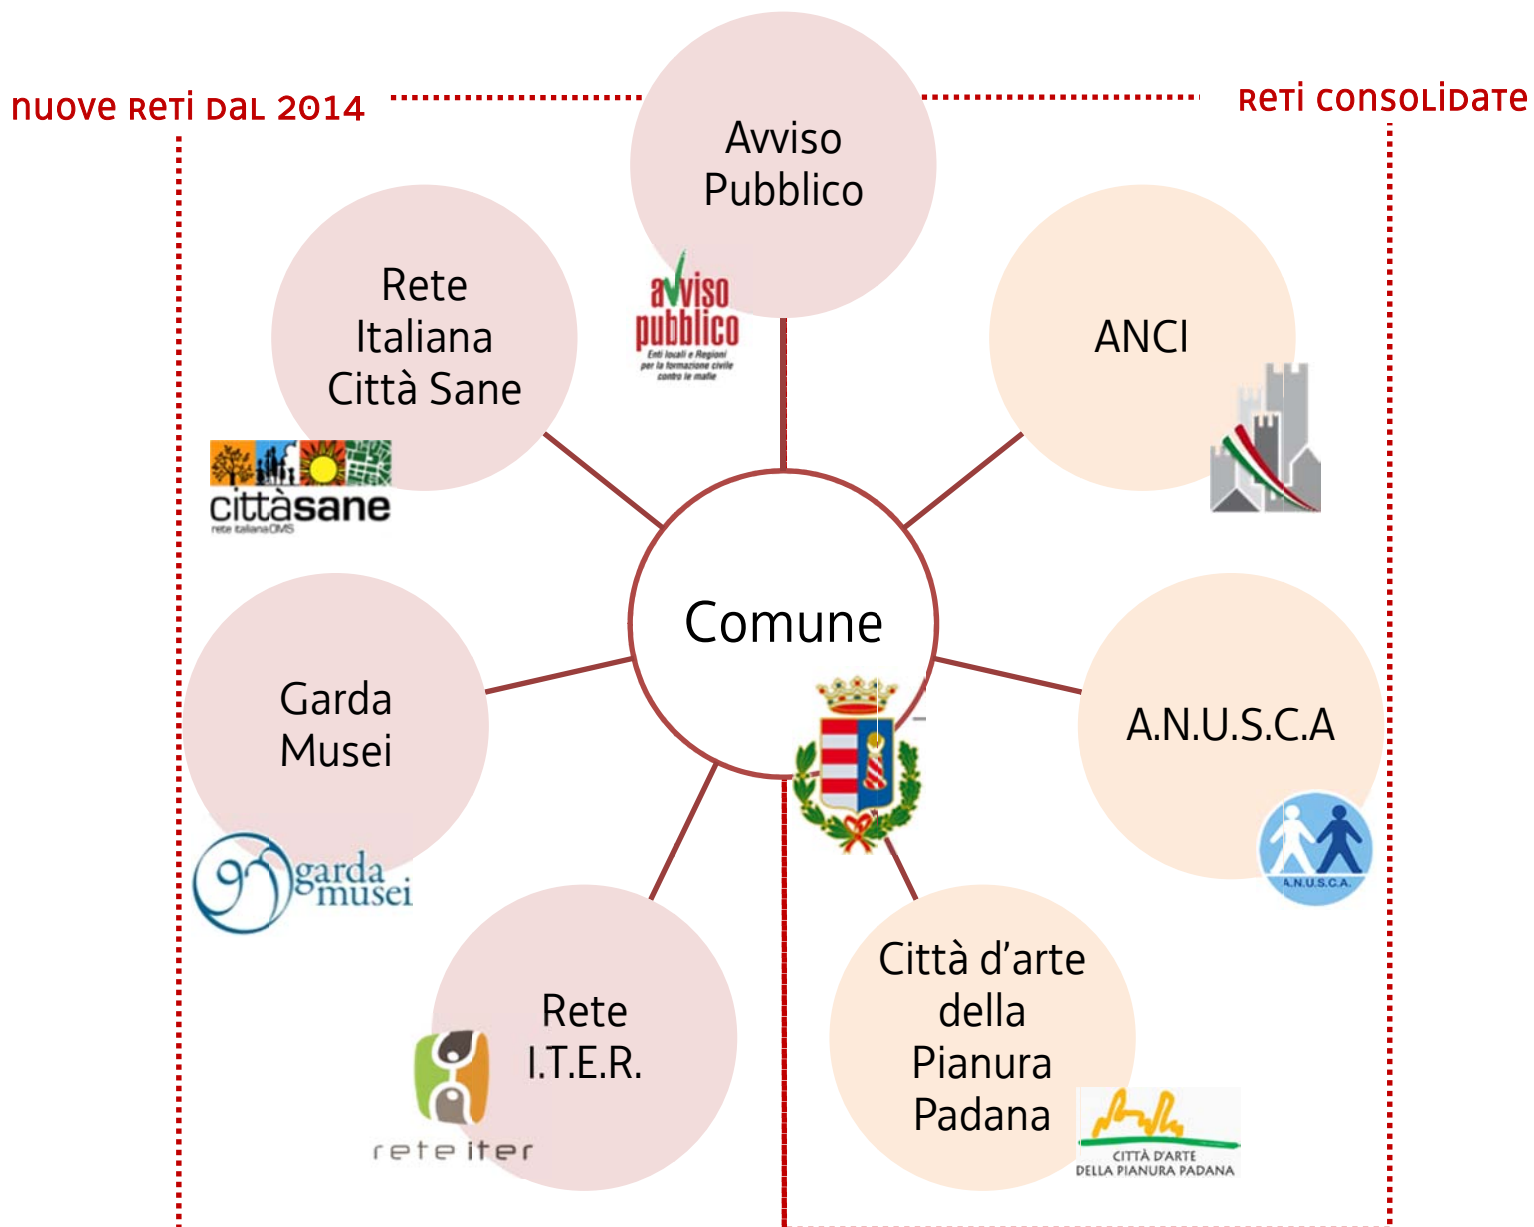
nuove reti dal 2014

reti consolidate

Avviso Pubblico

avviso pubblico
Enti locali e Regioni per la formazione civile contro le mafie

Rete Italiana Città Sane

cittàsane
rete italianaOMS

ANCI

Comune

Garda Musei

garda musei

A.N.U.S.C.A

A.N.U.S.C.A.

Rete I.T.E.R.

rete iter

Città d'arte della Pianura Padana

CITTÀ D'ARTE DELLA PIANURA PADANA